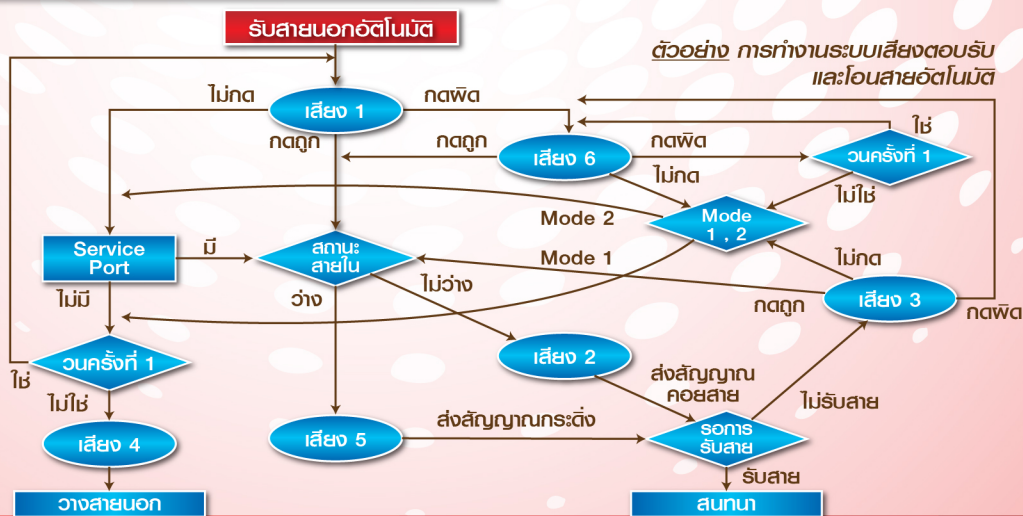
รับสายนอกอัตโนมัติ

ตัวอย่าง การทำงานระบบเสียงตอบรับและโอนสายอัตโนมัติ

ไม่กด
เสียง 1
กดผิด
กดถูก
กดถูก
เสียง 6
กดผิด
ใช่
วนครั้งที่ 1
ไม่กด
ไม่ใช่
Mode 2
Mode 1 , 2
Service Port
มี
สถานะสายใน
Mode 1
ไม่กด
ไม่มี
ว่าง
ไม่ว่าง
กดถูก
เสียง 3
กดผิด
วนครั้งที่ 1
ใช่
เสียง 2
ส่งสัญญาณคอยสาย
ไม่ใช่
ไม่รับสาย
เสียง 4
เสียง 5
ส่งสัญญาณกระดิ่ง
รอการรับสาย
รับสาย
วางสายนอก
สนทนา